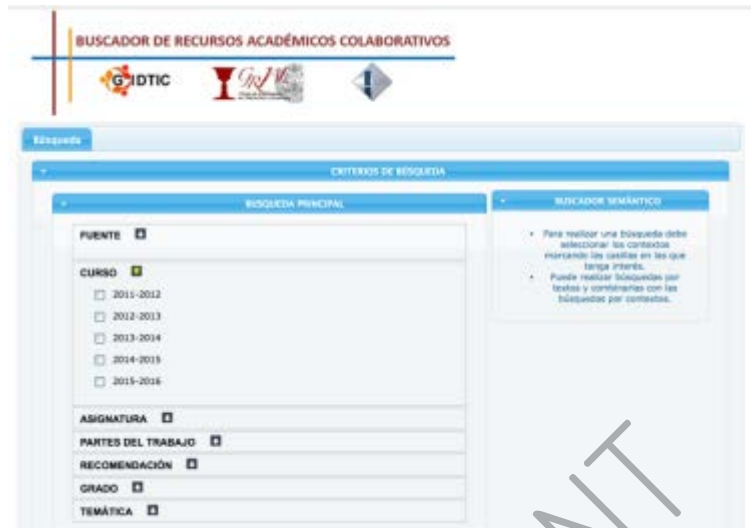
BUSCADOR DE RECURSOS ACADÉMICOS COLABORATIVOS

GIDTIC

Búsqueda

CRITERIOS DE BÚSQUEDA

BÚSQUEDA PRINCIPAL

FUENTE

CURSO

2011-2012

2012-2013

2013-2014

2014-2015

2015-2016

ASIGNATURA

PARTES DEL TRABAJO

RECOMENDACIÓN

GRADO

TEMÁTICA

BUSCADOR SEMÁNTICO

• Para realizar una búsqueda debe seleccionar los contextos marcando las casillas en las que tenga interés.

• Puede realizar búsquedas por textos y combinarlas con las búsquedas por contextos.